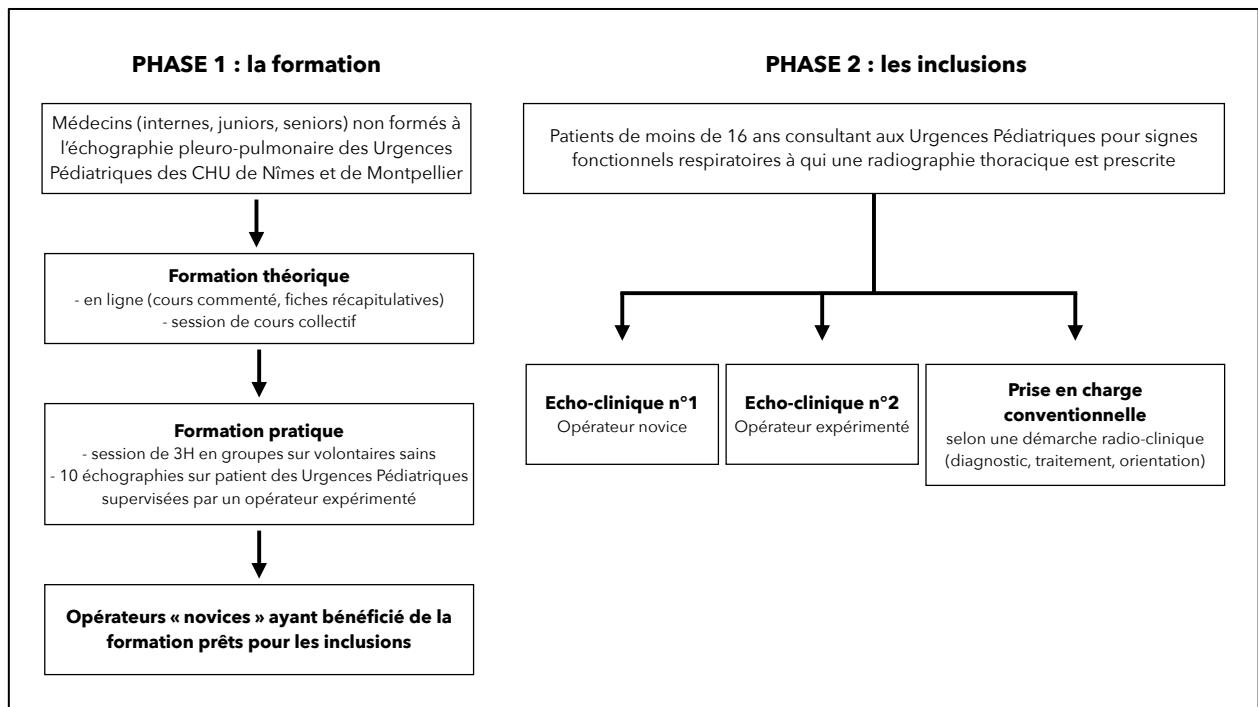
PHASE 1 : la formation

Médecins (internes, juniors, seniors) non formés à l'échographie pleuro-pulmonaire des Urgences Pédiatriques des CHU de Nîmes et de Montpellier

Formation théorique
- en ligne (cours commenté, fiches récapitulatives)
- session de cours collectif

Formation pratique
- session de 3H en groupes sur volontaires sains
- 10 échographies sur patient des Urgences Pédiatriques supervisées par un opérateur expérimenté

Opérateurs « novices » ayant bénéficié de la formation prêts pour les inclusions

PHASE 2 : les inclusions

Patients de moins de 16 ans consultant aux Urgences Pédiatriques pour signes fonctionnels respiratoires à qui une radiographie thoracique est prescrite

Echo-clinique n°1
Opérateur novice

Echo-clinique n°2
Opérateur expérimenté

Prise en charge conventionnelle
selon une démarche radio-clinique (diagnostic, traitement, orientation)